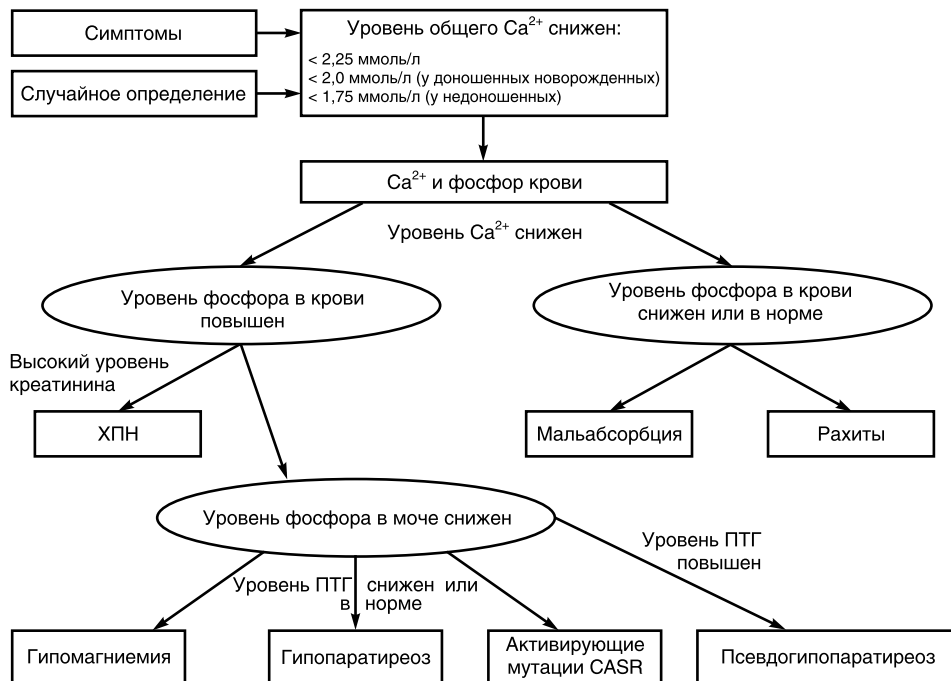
Симптомы

Случайное определение

Уровень общего $Ca^{2+}$ снижен:
< 2,25 ммоль/л
< 2,0 ммоль/л (у доношенных новорожденных)
< 1,75 ммоль/л (у недоношенных)

$Ca^{2+}$ и фосфор крови

Уровень $Ca^{2+}$ снижен

Уровень фосфора в крови повышен

Уровень фосфора в крови снижен или в норме

Высокий уровень креатинина

ХПН

Мальабсорбция

Рахиты

Уровень фосфора в моче снижен

Уровень ПТГ снижен или в норме

Уровень ПТГ повышен

Гипомагниемия

Гипопаратиреоз

Активирующие мутации CASR

Псевдогипопаратиреоз